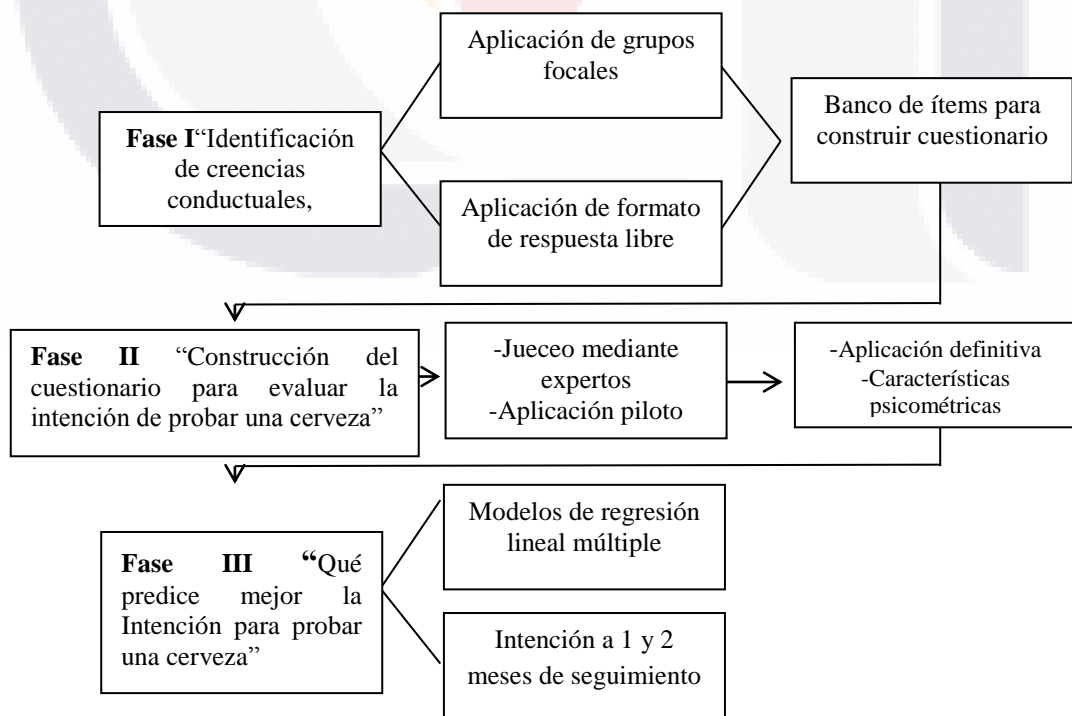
Aplicación de grupos focales

Fase I"Identificación de creencias conductuales,

Banco de ítems para construir cuestionario

Aplicación de formato de respuesta libre

Fase II "Construcción del cuestionario para evaluar la intención de probar una cerveza"

-Jueceo mediante expertos
-Aplicación piloto

-Aplicación definitiva
-Características psicométricas

Modelos de regresión lineal múltiple

Fase III "Qué predice mejor la Intención para probar una cerveza"

Intención a 1 y 2 meses de seguimiento